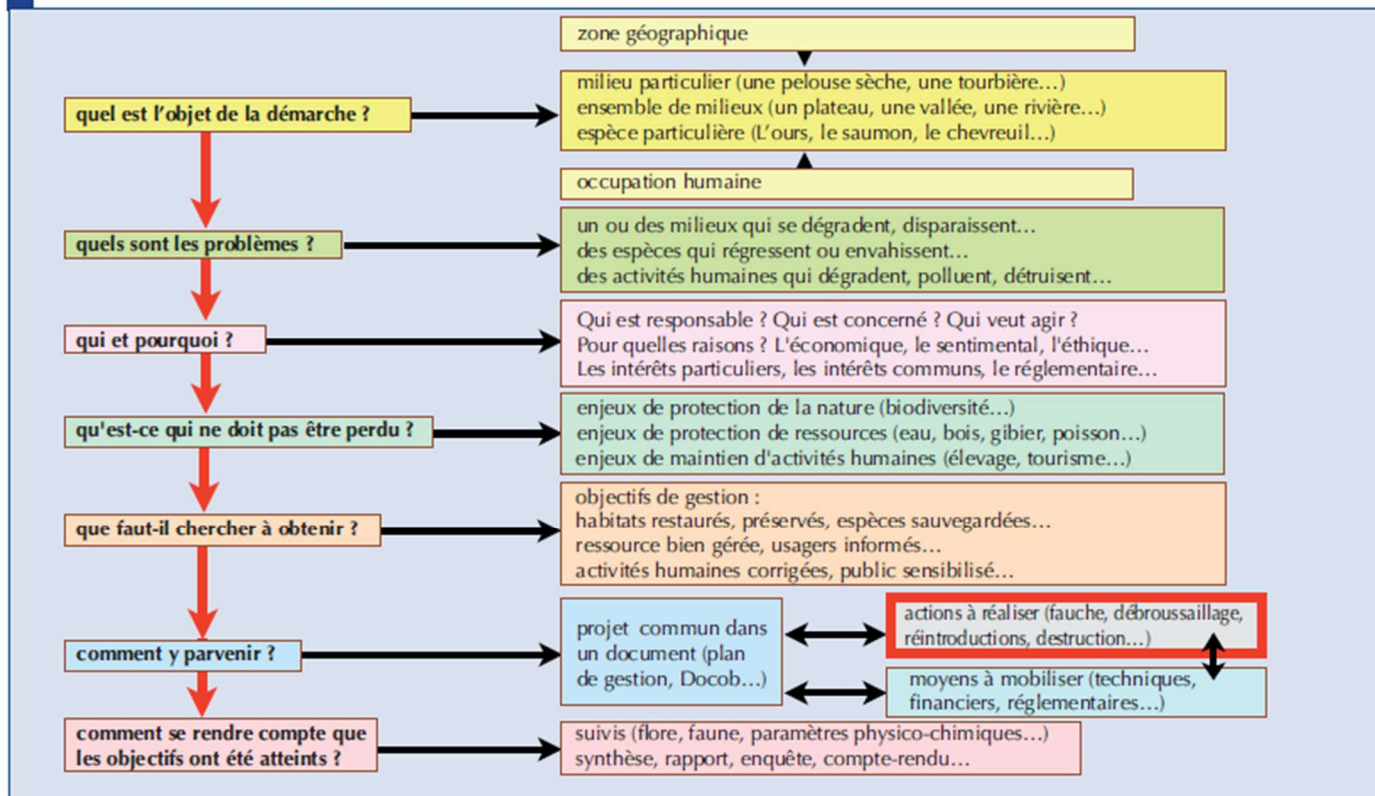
zone géographique

quel est l'objet de la démarche ?

milieu particulier (une pelouse sèche, une tourbière…)
ensemble de milieux (un plateau, une vallée, une rivière…)
espèce particulière (L'ours, le saumon, le chevreuil…)

occupation humaine

quels sont les problèmes ?

un ou des milieux qui se dégradent, disparaissent…
des espèces qui régressent ou envahissent…
des activités humaines qui dégradent, polluent, détruisent…

qui et pourquoi ?

Qui est responsable ? Qui est concerné ? Qui veut agir ?
Pour quelles raisons ? L'économique, le sentimental, l'éthique…
Les intérêts particuliers, les intérêts communs, le réglementaire…

qu'est-ce qui ne doit pas être perdu ?

enjeux de protection de la nature (biodiversité…)
enjeux de protection de ressources (eau, bois, gibier, poisson…)
enjeux de maintien d'activités humaines (élevage, tourisme…)

que faut-il chercher à obtenir ?

objectifs de gestion :
habitats restaurés, préservés, espèces sauvegardées…
ressource bien gérée, usagers informés…
activités humaines corrigées, public sensibilisé…

comment y parvenir ?

projet commun dans un document (plan de gestion, Docob…)

actions à réaliser (fauche, débroussaillage, réintroductions, destruction…)

moyens à mobiliser (techniques, financiers, réglementaires…)

comment se rendre compte que les objectifs ont été atteints ?

suivis (flore, faune, paramètres physico-chimiques…)
synthèse, rapport, enquête, compte-rendu…